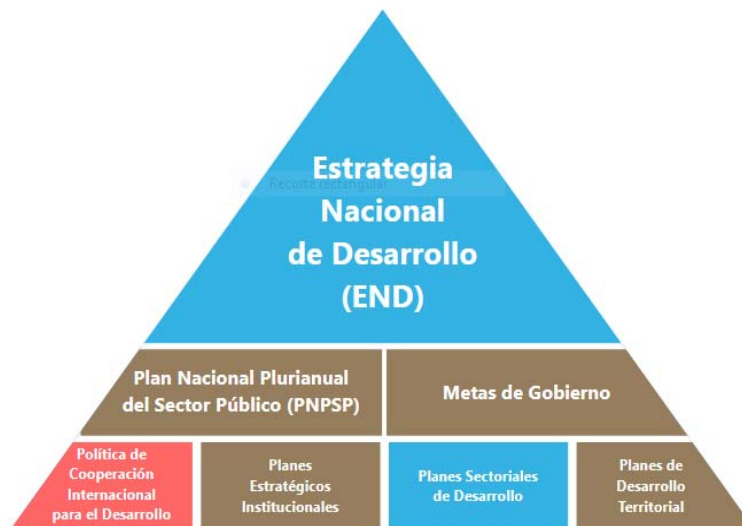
Estrategia Nacional de Desarrollo (END)

Recorte rectangular

Plan Nacional Plurianual del Sector Público (PNPSP)

Metas de Gobierno

Política de Cooperación Internacional para el Desarrollo

Planes Estratégicos Institucionales

Planes Sectoriales de Desarrollo

Planes de Desarrollo Territorial